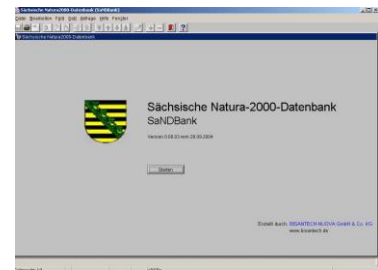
Sächsische Natura2000-Datenbank (SaNDBank)
Datei Bearbeiten Fight Edit Anfrage Hilfe Fenster
Sächsische Natura2000-Datenbank

Sächsische Natura-2000-Datenbank
SaNDBank
Version 0.08.03 vom 28.05.2004

Starten

Erstellt durch: BISANTECH-NUOVA GmbH & Co. KG
www.bisantech.de